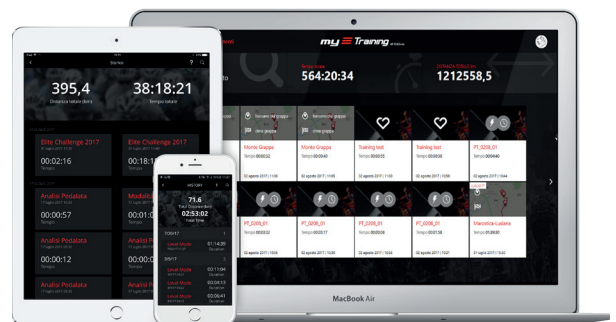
Storico

395,4
Distanza totale (km)

38:18:21
Tempo totale

Elite Challenge 2017
00:02:16
Tempo

Elite Challenge 2017

Analisi Pedalata
00:00:57
Tempo

Analisi Pedalata
00:00:12
Tempo

Analisi Pedalata

HISTORY
71.6
Total Distance (km)
02:53:02
Total Time

Level Mode
01:14:39
Level Mode
00:11:04
Level Mode
00:04:13
Level Mode
00:06:41

my Training

564:20:34

1212558,5

Monte Grappa
Tempo 00:00:32

Monte Grappa
Tempo 00:00:40

Training test
Tempo 00:00:55

Training test
Tempo 00:00:36

PT_0206_01
Tempo 00:00:40

PT_0206_01
Tempo 00:00:32

PT_0206_01
Tempo 00:00:17

PT_0206_01
Tempo 00:00:58

PT_0206_01
Tempo 00:00:38

Marostica-Lusiana
Tempo 01:29:33

MacBook Air